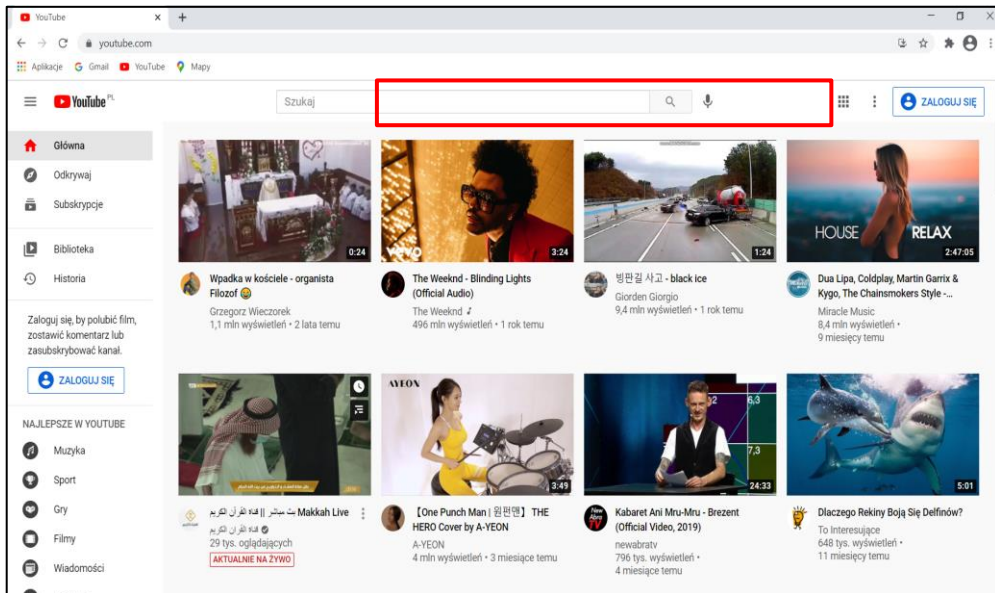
YouTube
youtube.com
Aplikacje Gmail YouTube Mapy

YouTube PL
Szukaj
ZALOGUJ SIĘ

Główna
Odkrywaj
Subskrypcje
Biblioteka
Historia

Zaloguj się, by polubić film, zostawić komentarz lub zasubskrybować kanał.

ZALOGUJ SIĘ

NAJLEPSZE W YOUTUBE
Muzyka
Sport
Gry
Filmy
Wiadomości

0:24
Wpadka w kościele - organista Filozof
Grzegorz Wieczorek
1,1 mln wyświetleń • 2 lata temu

VEVO
3:24
The Weeknd - Blinding Lights (Official Audio)
The Weeknd
496 mln wyświetleń • 1 rok temu

1:24
빙판길 사고 - black ice
Giorden Giorgio
9,4 mln wyświetleń • 1 rok temu

HOUSE RELAX
2:47:05
Dua Lipa, Coldplay, Martin Garrix & Kygo, The Chainsmokers Style -...
Miracle Music
8,4 mln wyświetleń • 9 miesięcy temu

بث مباشر || قناة القرآن الكريم Makkah Live
قناة القرآن الكريم
29 tys. oglądających
AKTUALNIE NA ŻYWO

AYEON
3:49
【One Punch Man | 원펀맨】 THE HERO Cover by A-YEON
A-YEON
4 mln wyświetleń • 3 miesiące temu

6,3
7,3
24:33
Kabaret Ani Mru-Mru - Brezent (Official Video, 2019)
newabratv
796 tys. wyświetleń • 4 miesiące temu

5:01
Dlaczego Rekiny Boją Się Delfinów?
To Interesujące
648 tys. wyświetleń • 11 miesięcy temu